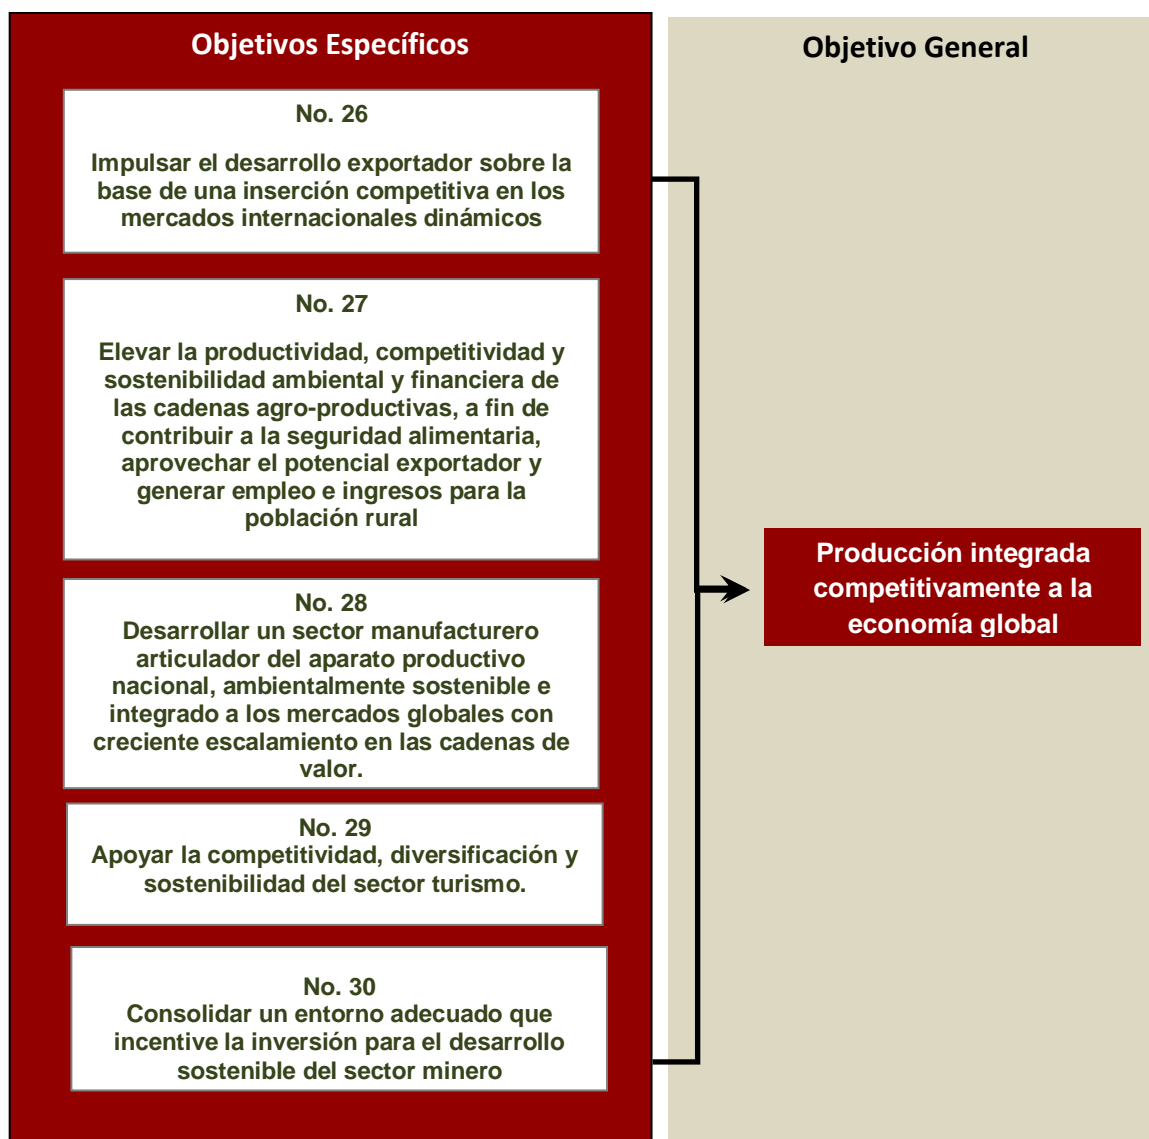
Objetivos Específicos

No. 26

Impulsar el desarrollo exportador sobre la base de una inserción competitiva en los mercados internacionales dinámicos

No. 27

Elevar la productividad, competitividad y sostenibilidad ambiental y financiera de las cadenas agro-productivas, a fin de contribuir a la seguridad alimentaria, aprovechar el potencial exportador y generar empleo e ingresos para la población rural

No. 28
Desarrollar un sector manufacturero articulador del aparato productivo nacional, ambientalmente sostenible e integrado a los mercados globales con creciente escalamiento en las cadenas de valor.

No. 29
Apoyar la competitividad, diversificación y sostenibilidad del sector turismo.

No. 30
Consolidar un entorno adecuado que incentive la inversión para el desarrollo sostenible del sector minero

Objetivo General

Producción integrada competitivamente a la economía global